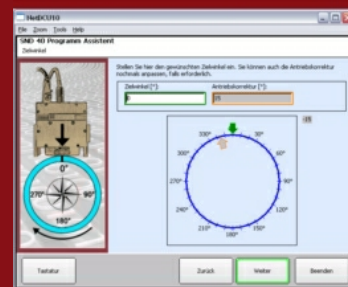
HuDCU10

File Zoom Tools Help

SND 4D Programm Assistent

Zielwinkel

Stellen Sie hier den gewünschten Zielwinkel ein. Sie können auch die Antriebskorrektur nochmals anpassen, falls erforderlich.

Zielwinkel [°]:

0

Antriebskorrektur [°]:

25

25

0°

90°

180°

270°

330°

30°

300°

60°

270°

90°

240°

120°

210°

150°

180°

Tastatur

Zurück

Weiter

Beenden